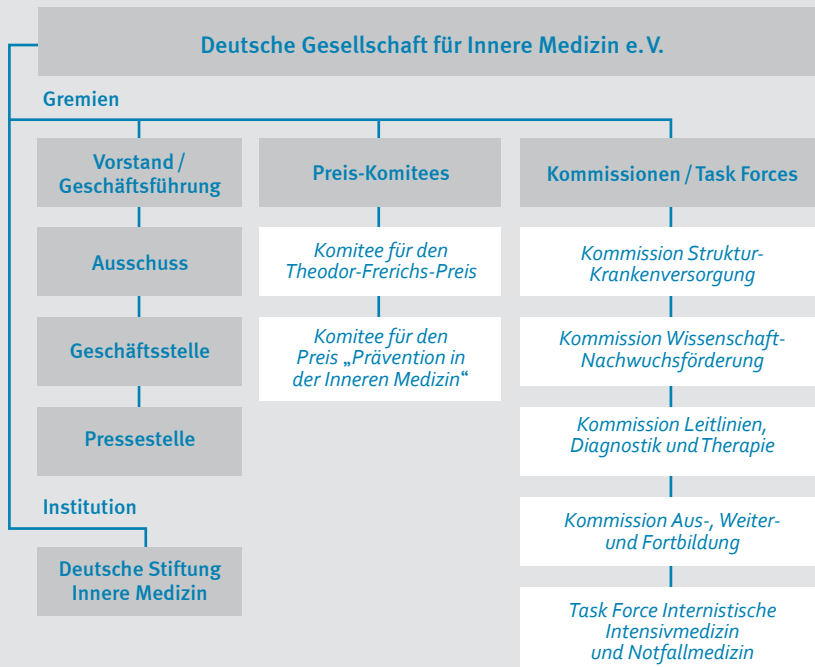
Deutsche Gesellschaft für Innere Medizin e.V.

Gremien

Vorstand / Geschäftsführung

Ausschuss

Geschäftsstelle

Pressestelle

Preis-Komitees

Komitee für den Theodor-Frerichs-Preis

Komitee für den Preis „Prävention in der Inneren Medizin“

Kommissionen / Task Forces

Kommission Struktur-Krankenversorgung

Kommission Wissenschaft-Nachwuchsförderung

Kommission Leitlinien, Diagnostik und Therapie

Kommission Aus-, Weiter- und Fortbildung

Task Force Internistische Intensivmedizin und Notfallmedizin

Institution

Deutsche Stiftung Innere Medizin